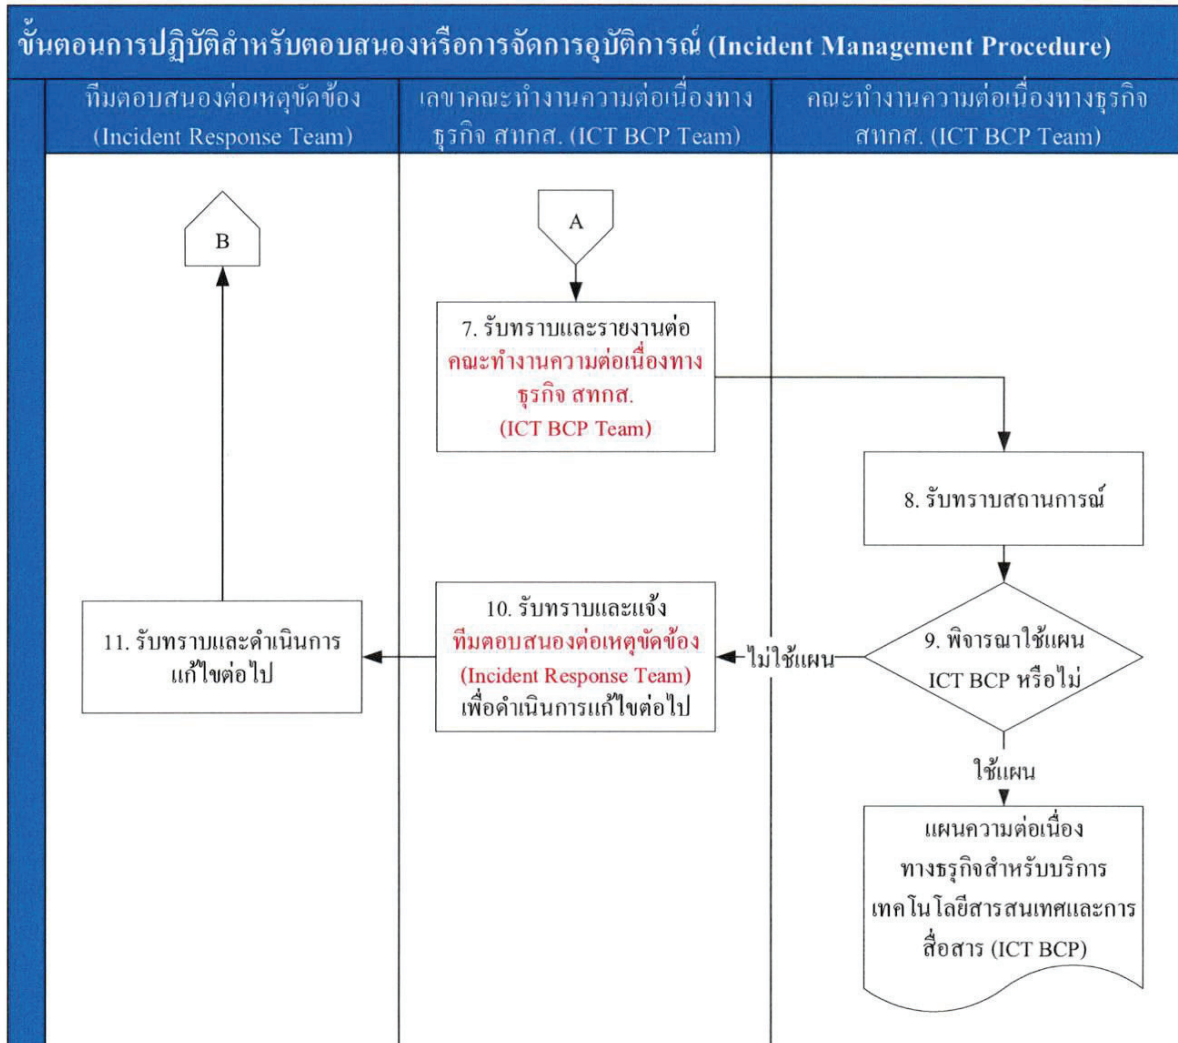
ขั้นตอนการปฏิบัติสำหรับตอบสนองหรือการจัดการอุบัติการณ์ (Incident Management Procedure)

ทีมตอบสนองต่อเหตุขัดข้อง (Incident Response Team)

เลขาคณะทำงานความต่อเนื่องทางธุรกิจ สทกส. (ICT BCP Team)

คณะทำงานความต่อเนื่องทางธุรกิจ สทกส. (ICT BCP Team)

B

A

7. รับทราบและรายงานต่อ คณะทำงานความต่อเนื่องทาง ธุรกิจ สทกส. (ICT BCP Team)

8. รับทราบสถานการณ์

11. รับทราบและดำเนินการแก้ไขต่อไป

10. รับทราบและแจ้ง ทีมตอบสนองต่อเหตุขัดข้อง (Incident Response Team) เพื่อดำเนินการแก้ไขต่อไป

ไม่ใช้แผน

9. พิจารณาใช้แผน ICT BCP หรือไม่

ใช้แผน

แผนความต่อเนื่องทางธุรกิจสำหรับบริการเทคโนโลยีสารสนเทศและการสื่อสาร (ICT BCP)